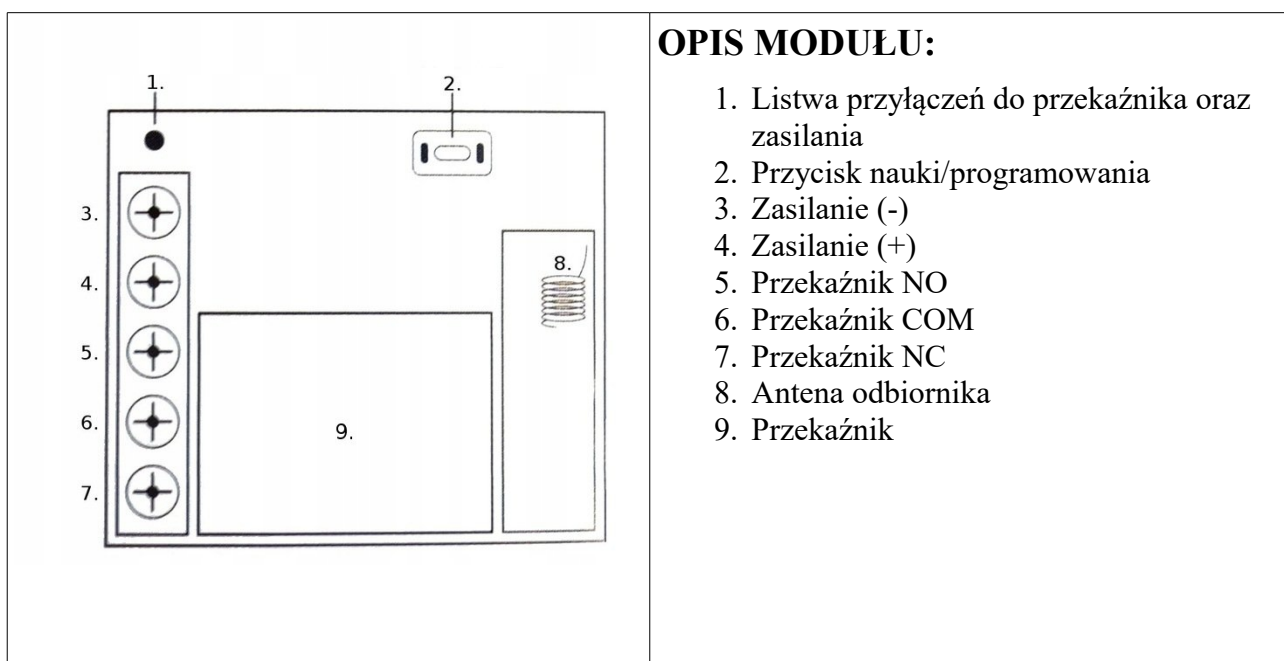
1.
2.
3.
4.
5.
6.
7.
8.
9.

OPIS MODUŁU:

1. Listwa przyłączeń do przekaźnika oraz zasilania
2. Przycisk nauki/programowania
3. Zasilanie (-)
4. Zasilanie (+)
5. Przekaźnik NO
6. Przekaźnik COM
7. Przekaźnik NC
8. Antena odbiornika
9. Przekaźnik